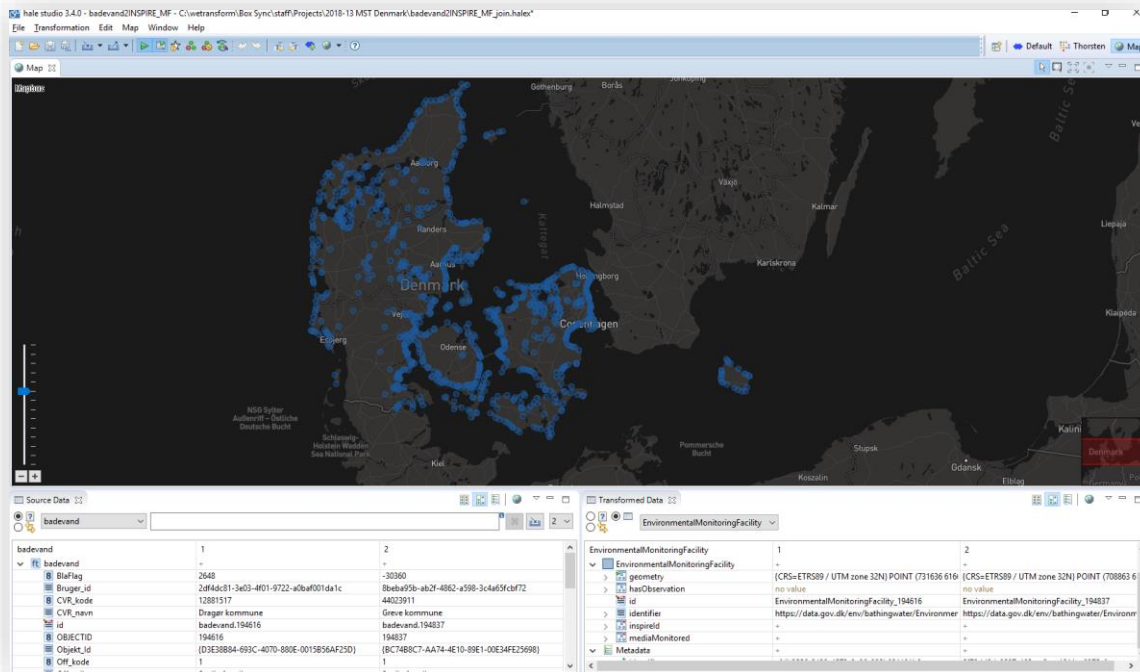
hale studio 3.4.0 - badevand2INSPIRE_MF - C:\wetransform\Box Sync\staff\Projects\2018-13 MST Denmark\badevand2INSPIRE_MF_join.halex*

File Transformation Edit Map Window Help

Default Thorsten Map

Map

Mapbox

Jönköping
Gothenburg Borås
Aalborg
Växjö
Halmstad Kalmar
Randers
Kattegat
Aarhus
Helsingborg
Denmark
Karlskrona
Baltic Sea
Vejle
Copenhagen
Esbjerg
Odense
NSG Sylter Außenriff - Östliche Deutsche Bucht
Schleswig-Holstein Wadden Sea National Park
Kiel
Pommersche Bucht
Słupsk
Gdańsk
Koszalin
Elbląg
Liepaja
Klaipeda
Kalini
Denmark

Source Data

badevand

| badevand | 1 | 2 |
|---|---|---|
| badevand | - | - |
| BlaFlag | 2648 | -30360 |
| Bruger_id | 2df4dc81-3e03-4f01-9722-a0baf001da1c | 8beba95b-ab2f-4862-a598-3c4a65fcbf72 |
| CVR_kode | 12881517 | 44023911 |
| CVR_navn | Dragør kommune | Greve kommune |
| id | badevand.194616 | badevand.194837 |
| OBJECTID | 194616 | 194837 |
| Objekt_Id | {D3E38B84-693C-4070-880E-0015B56AF25D} | {BC74B8C7-AA74-4E10-89E1-00E34FE25698} |
| Off_kode | 1 | 1 |

Transformed Data

EnvironmentalMonitoringFacility

| EnvironmentalMonitoringFacility | 1 | 2 |
|---|---|---|
| EnvironmentalMonitoringFacility | + | + |
| geometry | {CRS=ETRS89 / UTM zone 32N} POINT (731636 616 | {CRS=ETRS89 / UTM zone 32N} POINT (708863 6 |
| hasObservation | no value | no value |
| id | EnvironmentalMonitoringFacility_194616 | EnvironmentalMonitoringFacility_194837 |
| identifier | https://data.gov.dk/env/bathingwater/Environmer | https://data.gov.dk/env/bathingwater/Environm |
| inspireId | + | + |
| mediaMonitored | + | + |
| Metadata | | |